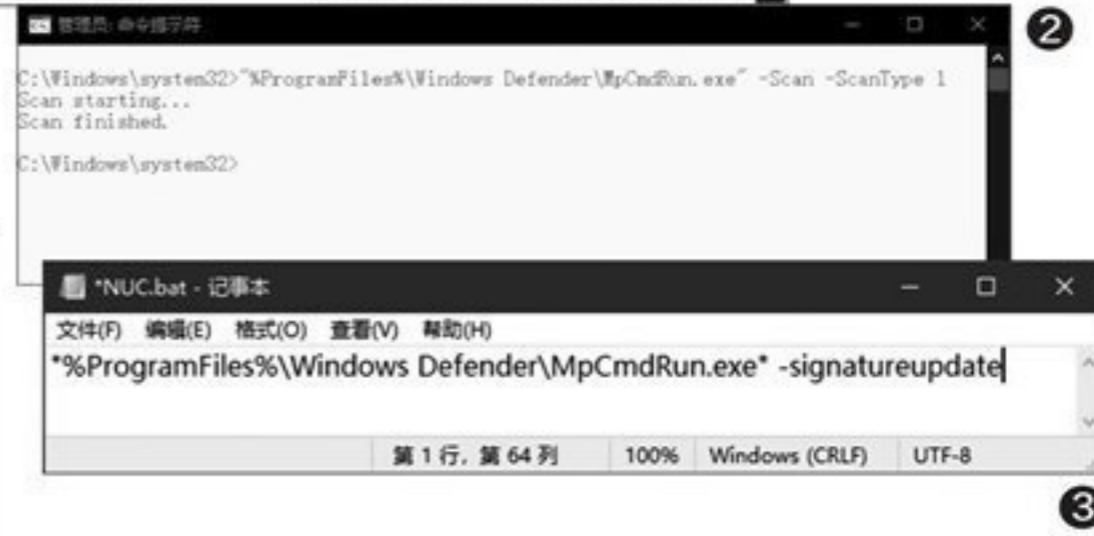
管理员: 命令提示符

C:\Windows\system32>"%ProgramFiles%\Windows Defender\MpCmdRun.exe" -Scan -ScanType 1
Scan starting...
Scan finished.

C:\Windows\system32>

❷

*NUC.bat - 记事本

文件(F) 编辑(E) 格式(O) 查看(V) 帮助(H)

"%ProgramFiles%\Windows Defender\MpCmdRun.exe" -signatureupdate

| 第 1 行, 第 64 列 | 100% | Windows (CRLF) | UTF-8 |
|---|---|---|---|

❸